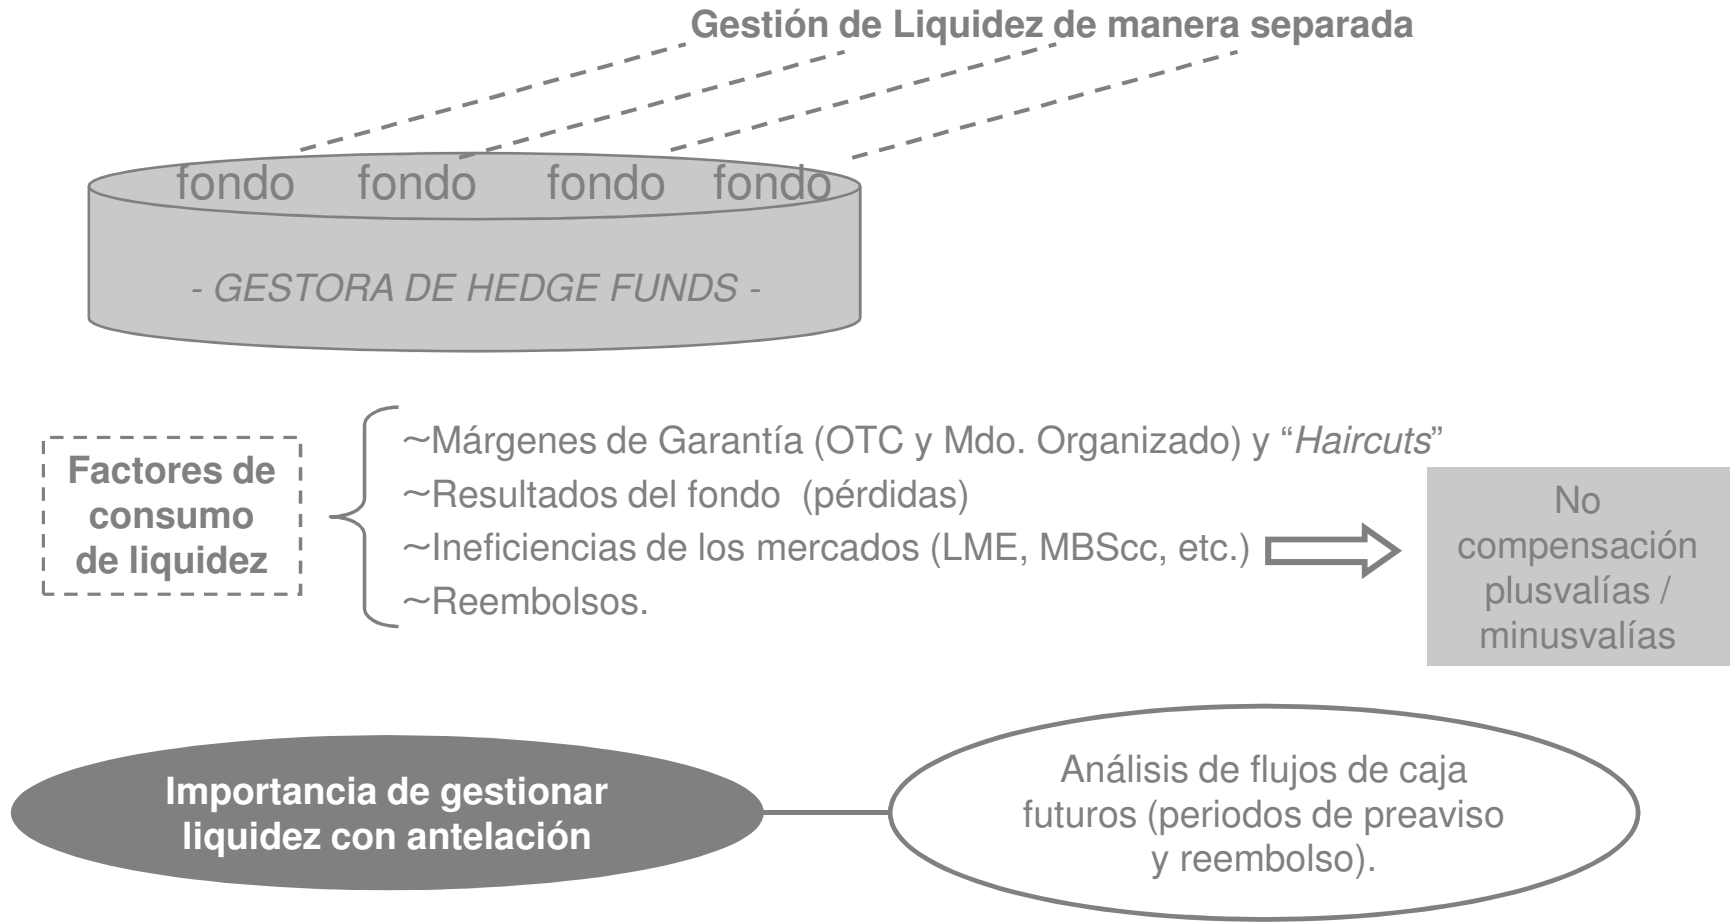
Gestión de Liquidez de manera separada

fondo fondo fondo fondo

- GESTORA DE HEDGE FUNDS -

Factores de consumo de liquidez

~Márgenes de Garantía (OTC y Mdo. Organizado) y "*Haircuts*"
~Resultados del fondo (pérdidas)
~Ineficiencias de los mercados (LME, MBScc, etc.)
~Reembolsos.

No compensación plusvalías / minusvalías

Importancia de gestionar liquidez con antelación

Análisis de flujos de caja futuros (periodos de preaviso y reembolso).